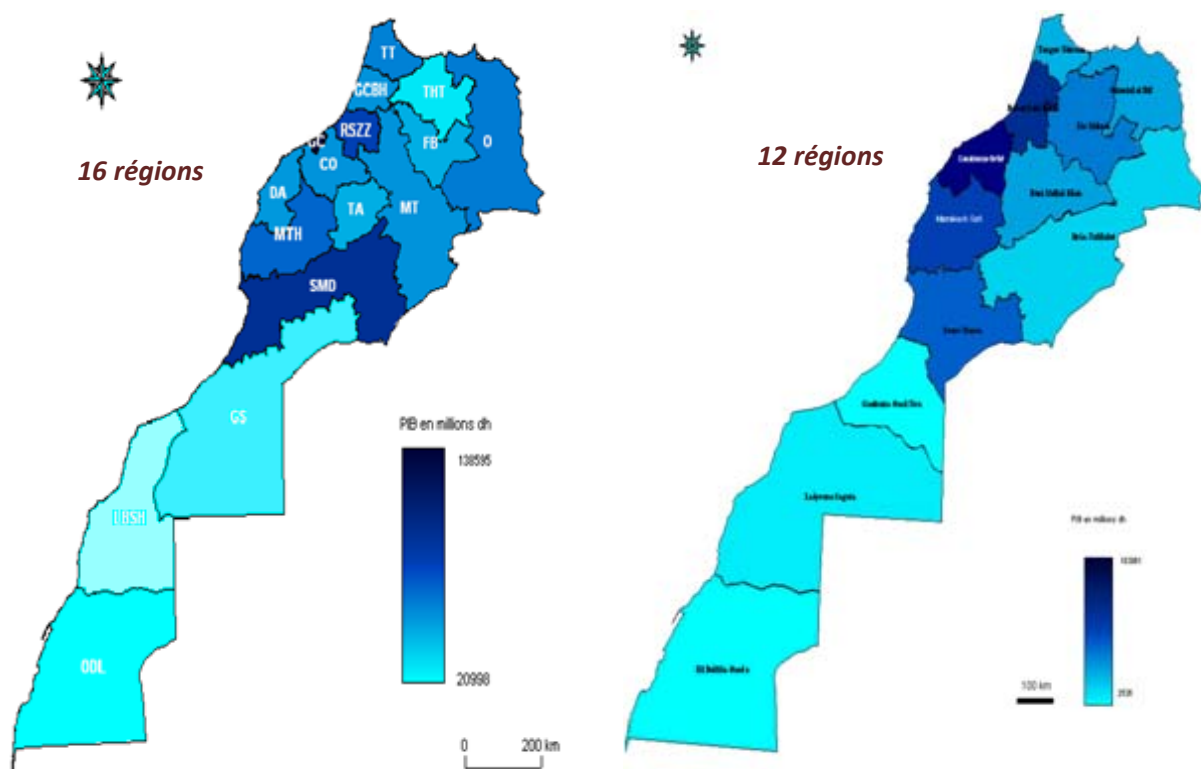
16 régions

TT
GCBH
THT
GC
RSZZ
FB
O
CO
DA
TA
MT
MTH
SMD
GS
LBSH
ODL

PIB en millions dh
138595
20998

0
200 km

12 régions

Tanger Tétouan
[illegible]
Oriental et Rif
Fès Meknès
Casablanca-Settat
Beni Mellal-Khénifra
Marrakech-Safi
Drâa-Tafilalet
Souss-Massa
Guelmim-Oued Noun
Laâyoune-Sakia
Ed Dakhla-Oued

PIB en millions dh
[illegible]
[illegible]

100 km